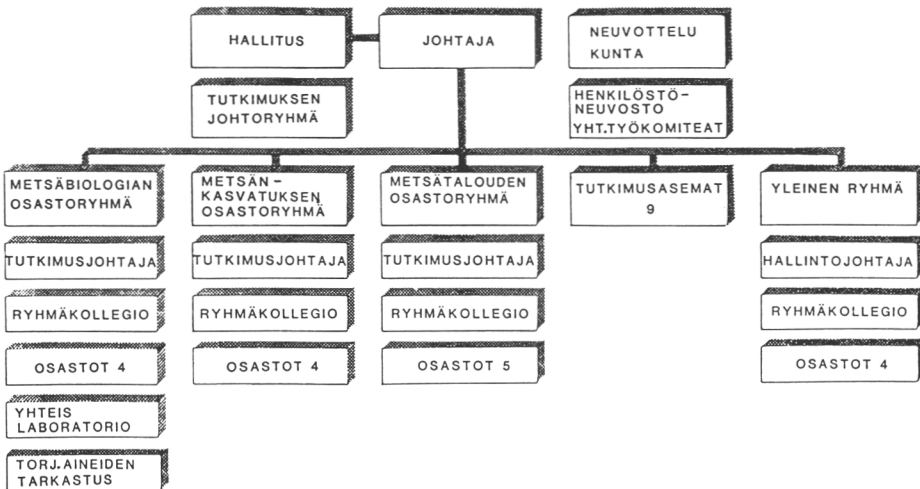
HALLITUS

JOHTAJA

NEUVOTTELU KUNTA

TUTKIMUKSEN JOHTORYHMÄ

HENKILÖSTÖ-NEUVOSTO YHT.TYÖKOMITEAT

METSÄBIOLOGIAN OSASTORYHMÄ

TUTKIMUSJOHTAJA

RYHMÄKOLLEGIO

OSASTOT 4

YHTEIS LABORATORIO

TORJ.AINEIDEN TARKASTUS

METSÄN-KASVATUKSEN OSASTORYHMÄ

TUTKIMUSJOHTAJA

RYHMÄKOLLEGIO

OSASTOT 4

METSÄTALOUDEN OSASTORYHMÄ

TUTKIMUSJOHTAJA

RYHMÄKOLLEGIO

OSASTOT 5

TUTKIMUSASEMAT 9

YLEINEN RYHMÄ

HALLINTOJOHTAJA

RYHMÄKOLLEGIO

OSASTOT 4